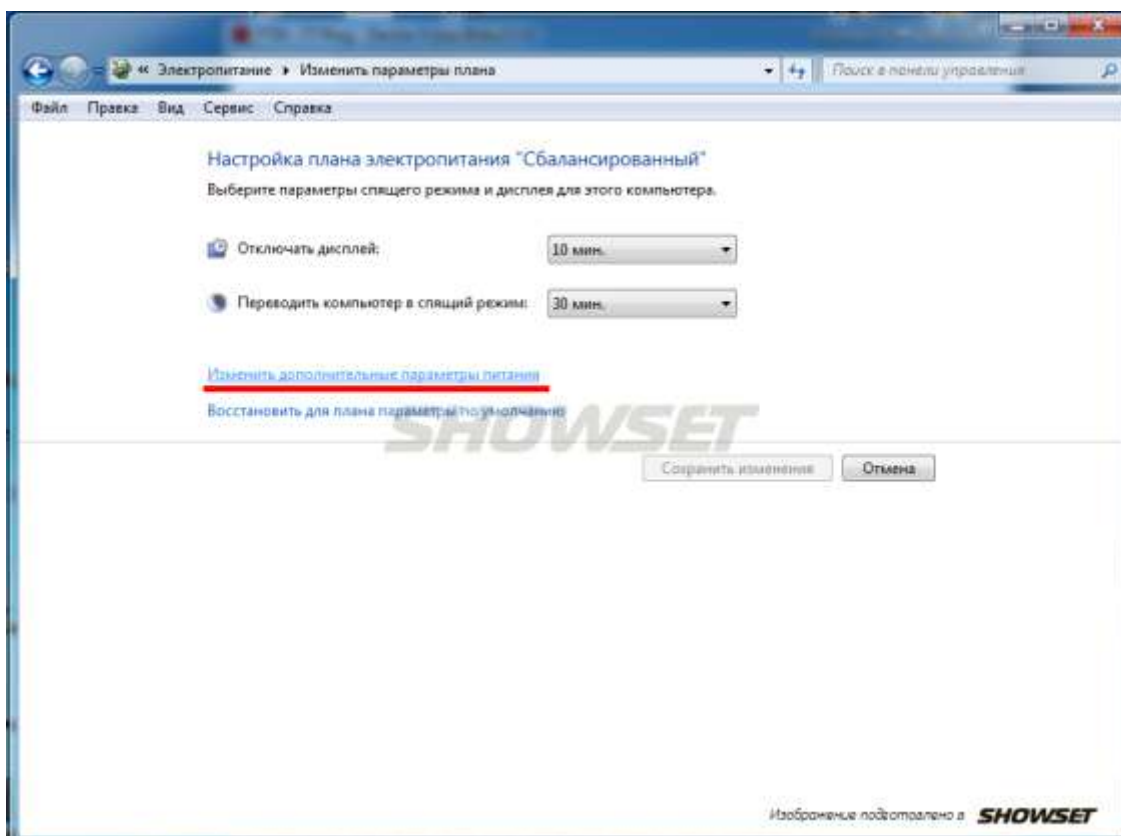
« Электропитание ▸ Изменить параметры плана

Поиск в панели управления

Файл Правка Вид Сервис Справка

Настройка плана электропитания "Сбалансированный"

Выберите параметры спящего режима и дисплея для этого компьютера.

Отключать дисплей: 10 мин.

Переводить компьютер в спящий режим: 30 мин.

Изменить дополнительные параметры питания

Восстановить для плана параметры по умолчанию

SHOWSET

Сохранить изменения Отмена

Изображение подготовлено в SHOWSET